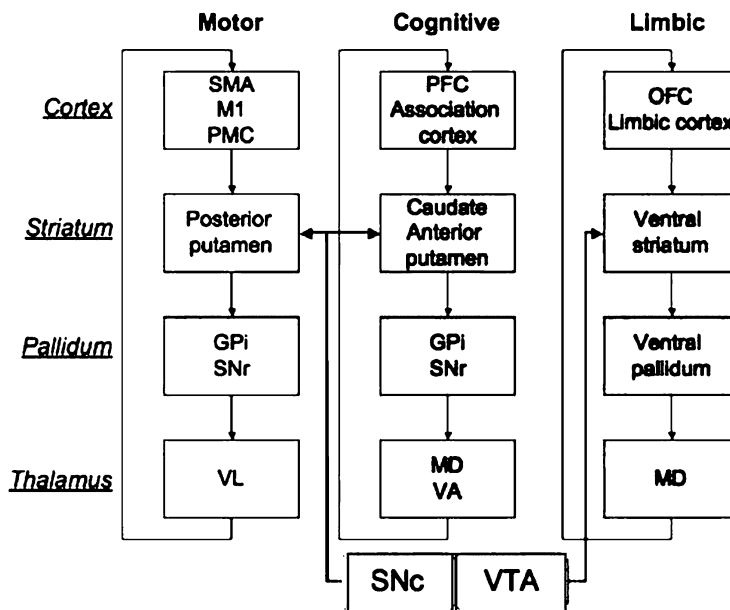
Motor

Cognitive

Limbic

Cortex

SMA
M1
PMC

PFC
Association cortex

OFC
Limbic cortex

Striatum

Posterior putamen

Caudate
Anterior putamen

Ventral striatum

Pallidum

GPi
SNr

GPi
SNr

Ventral pallidum

Thalamus

VL

MD
VA

MD

SNc

VTA